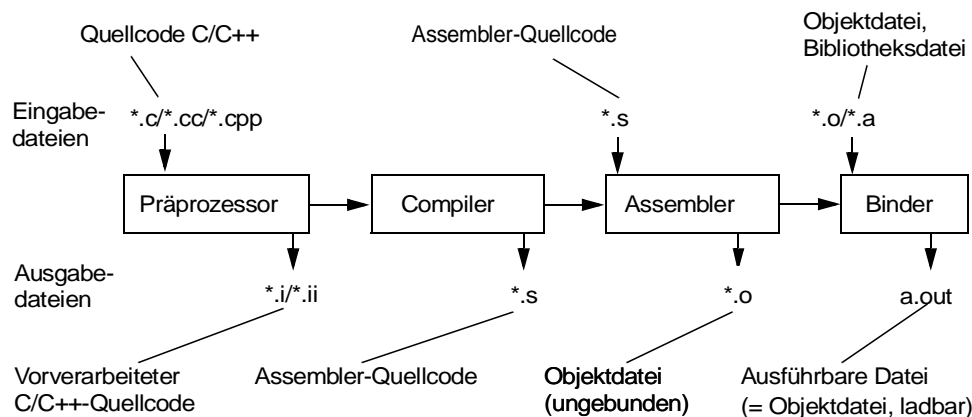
Quellcode C/C++

Assembler-Quellcode

Objektdatei, Bibliotheksdatei

Eingabedateien

*.c/*.cc/*.cpp

*.s

*.o/*.a

Präprozessor

Compiler

Assembler

Binder

Ausgabedateien

*.i/*.ii

*.s

*.o

a.out

Vorverarbeiteter C/C++-Quellcode

Assembler-Quellcode

Objektdatei (ungebunden)

Ausführbare Datei (= Objektdatei, ladbar)